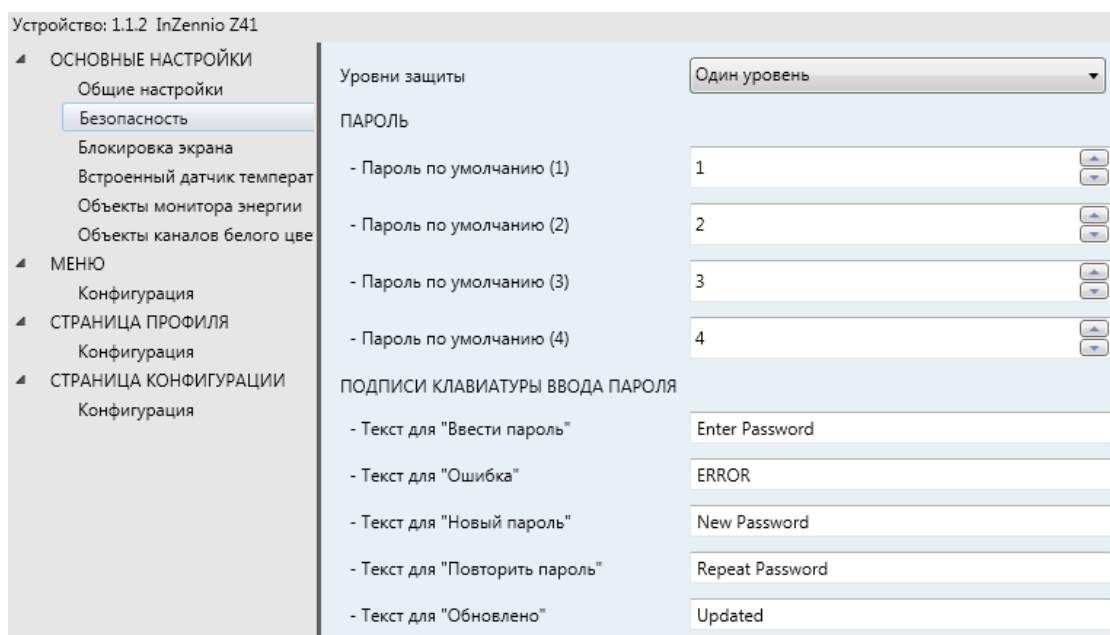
Устройство: 1.1.2 InZennio Z41

ОСНОВНЫЕ НАСТРОЙКИ
Общие настройки
Безопасность
Блокировка экрана
Встроенный датчик температ
Объекты монитора энергии
Объекты каналов белого цве
МЕНЮ
Конфигурация
СТРАНИЦА ПРОФИЛЯ
Конфигурация
СТРАНИЦА КОНФИГУРАЦИИ
Конфигурация

Уровни защиты | Один уровень

ПАРОЛЬ

- Пароль по умолчанию (1) | 1

- Пароль по умолчанию (2) | 2

- Пароль по умолчанию (3) | 3

- Пароль по умолчанию (4) | 4

ПОДПИСИ КЛАВИАТУРЫ ВВОДА ПАРОЛЯ

- Текст для "Ввести пароль" | Enter Password

- Текст для "Ошибка" | ERROR

- Текст для "Новый пароль" | New Password

- Текст для "Повторить пароль" | Repeat Password

- Текст для "Обновлено" | Updated